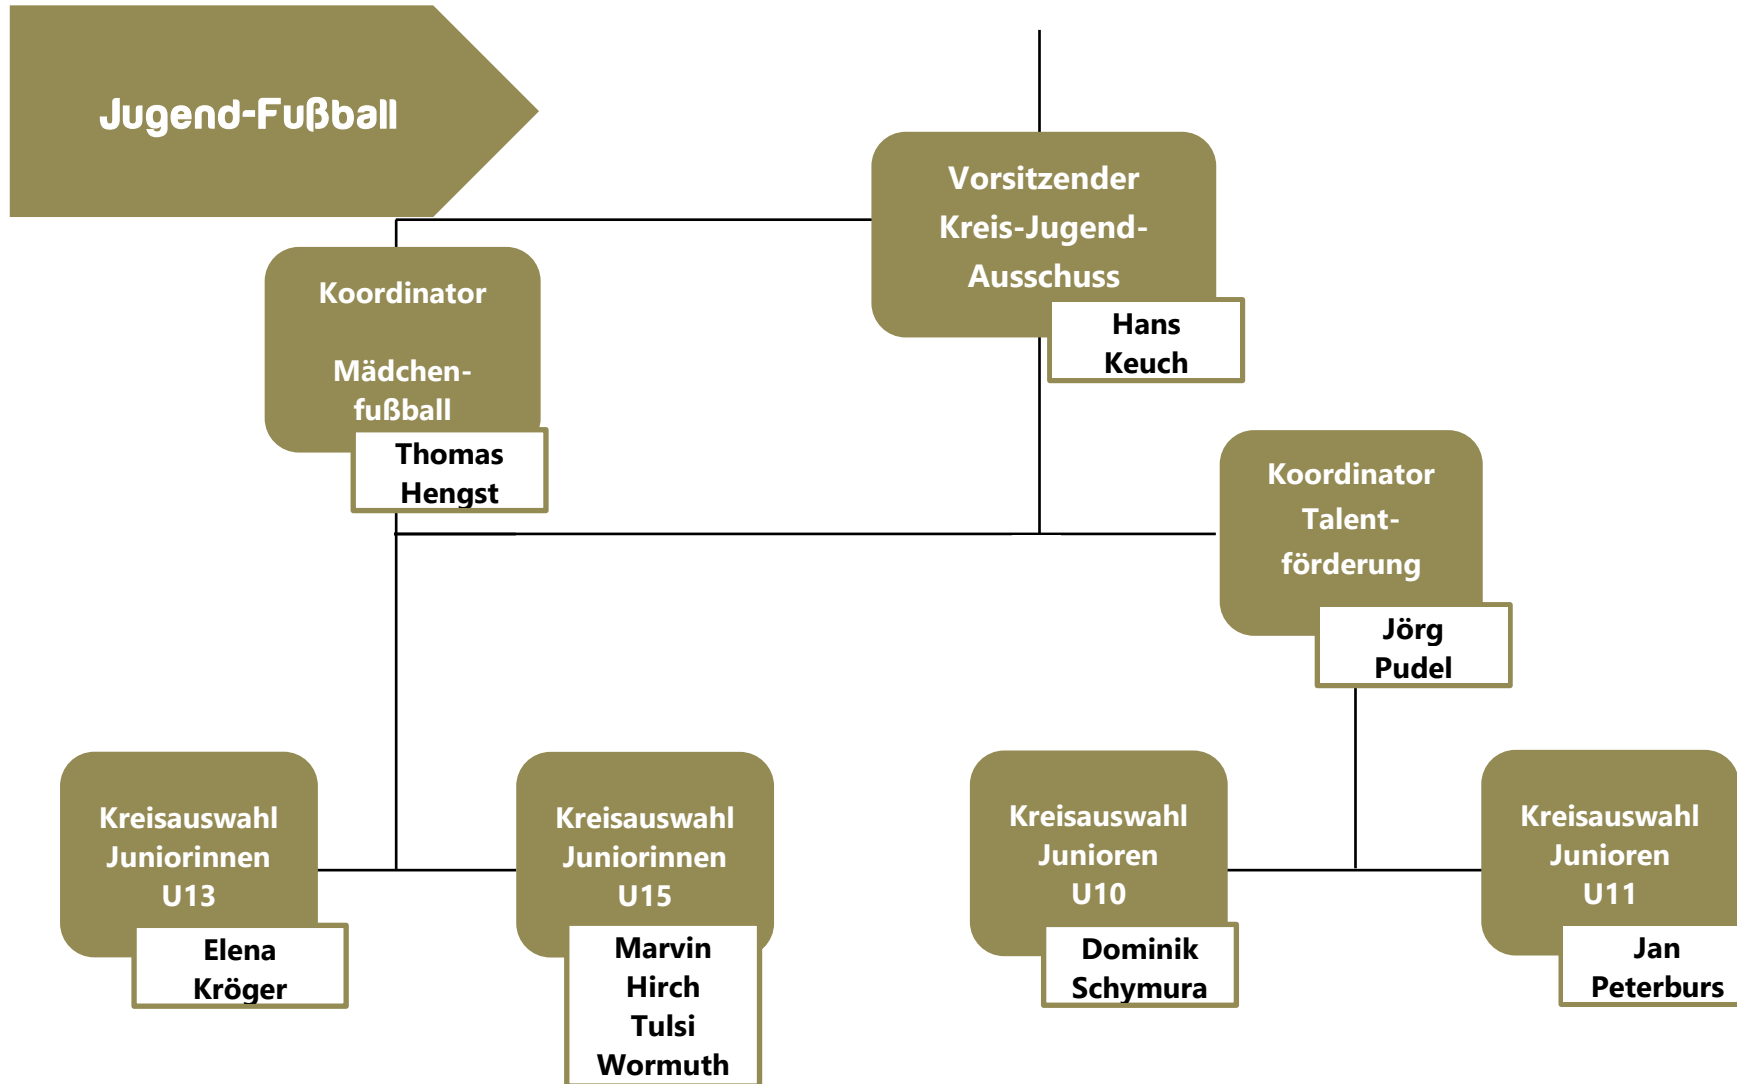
Jugend-Fußball

Vorsitzender Kreis-Jugend-Ausschuss

Hans Keuch

Koordinator

Mädchenfußball

Thomas Hengst

Koordinator Talentförderung

Jörg Pudel

Kreisauswahl Juniorinnen U13

Elena Kröger

Kreisauswahl Juniorinnen U15

Marvin Hirch
Tulsi Wormuth

Kreisauswahl Junioren U10

Dominik Schymura

Kreisauswahl Junioren U11

Jan Peterburs